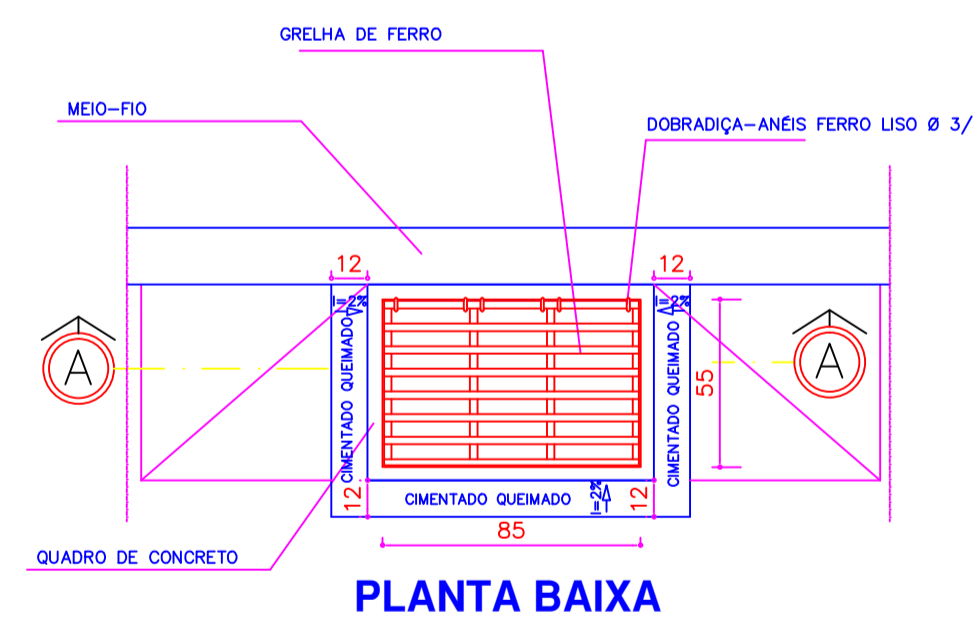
GRELHA DE FERRO

MEIO-FIO

DOBRADIÇA-ANÉIS FERRO LISO Ø 3/

12

12

I=2%

I=2%

A

A

CIMENTADO QUEIMADO

CIMENTADO QUEIMADO

55

12

CIMENTADO QUEIMADO

I=2%

12

85

QUADRO DE CONCRETO

PLANTA BAIXA